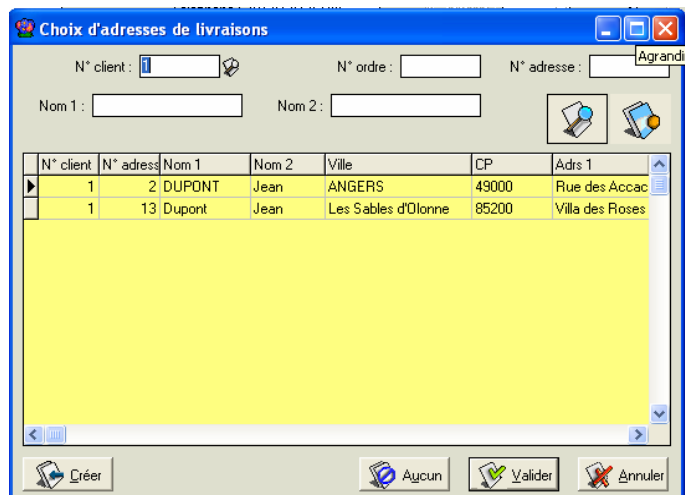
Choix d'adresses de livraisons

Agrandi

N° client : 1

N° ordre :

N° adresse :

Nom 1 :

Nom 2 :

| N° client | N° adress | Nom 1 | Nom 2 | Ville | CP | Adrs 1 |
|---|---|---|---|---|---|---|
| 1 | 2 | DUPONT | Jean | ANGERS | 49000 | Rue des Accac |
| 1 | 13 | Dupont | Jean | Les Sables d'Olonne | 85200 | Villa des Roses |

Créer

Aucun

Valider

Annuler